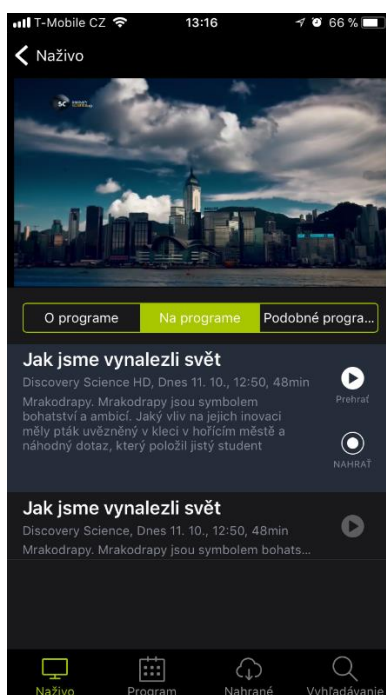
T-Mobile CZ 13:16 66 %

Naživo

SC

O programe | Na programe | Podobné progra...

Jak jsme vynalezli svět
Discovery Science HD, Dnes 11. 10., 12:50, 48min
Mrakodrapy. Mrakodrapy jsou symbolem bohatství a ambicí. Jaký vliv na jejich inovaci měly pták uvězněný v kleci v hořícím městě a náhodný dotaz, který položil jistý student

Prehrať

NAHRAŤ

Jak jsme vynalezli svět
Discovery Science, Dnes 11. 10., 12:50, 48min
Mrakodrapy. Mrakodrapy jsou symbolem bohats...

Naživo
Program
Nahrané
Vyhľadávanie